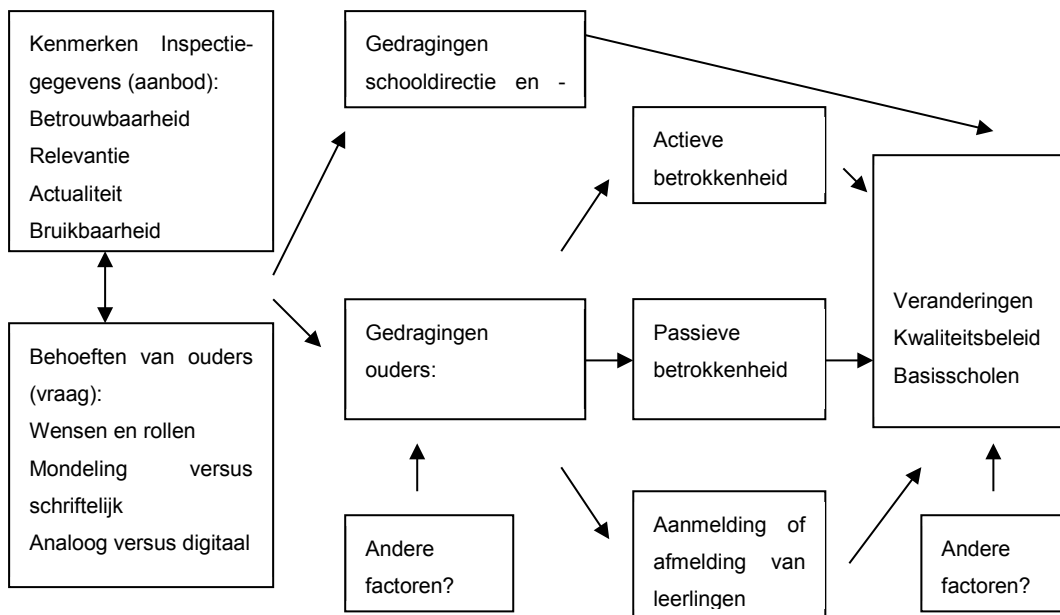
Kenmerken Inspectiegegevens (aanbod):
Betrouwbaarheid
Relevantie
Actualiteit
Bruikbaarheid

Behoeften van ouders (vraag):
Wensen en rollen
Mondeling versus schriftelijk
Analoog versus digitaal

Gedragingen schooldirectie en -

Gedragingen ouders:

Andere factoren?

Actieve betrokkenheid

Passieve betrokkenheid

Aanmelding of afmelding van leerlingen

Veranderingen Kwaliteitsbeleid Basisscholen

Andere factoren?